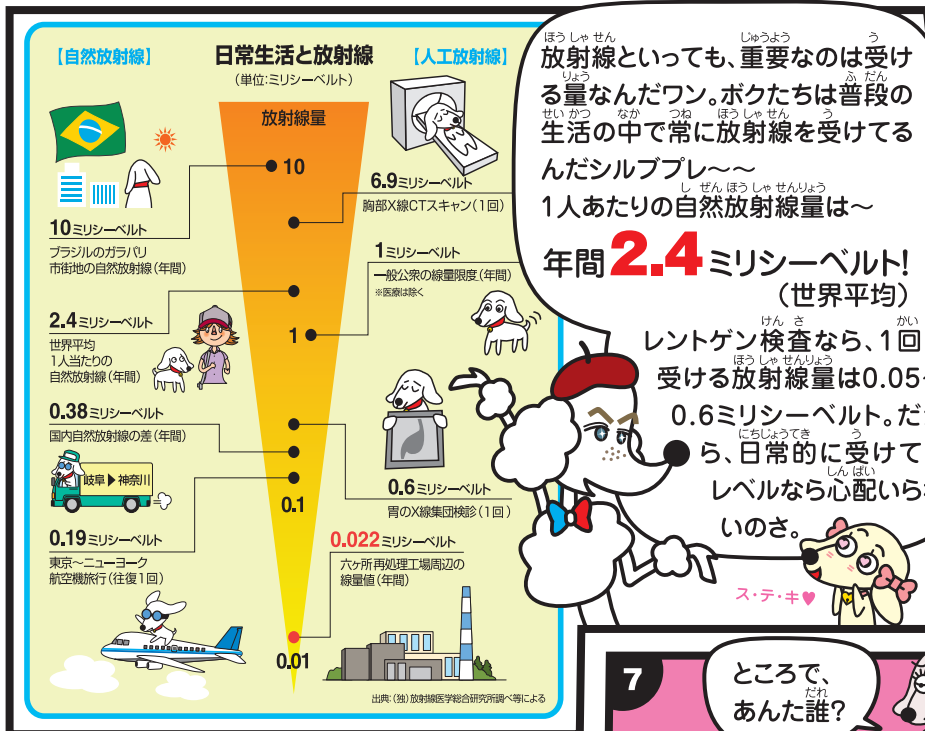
【自然放射線】

日常生活と放射線
(単位:ミリシーベルト)

【人工放射線】

放射線量

10

1

0.1

0.01

10ミリシーベルト
ブラジルのガラパリ市街地の自然放射線(年間)

2.4ミリシーベルト
世界平均
1人当たりの自然放射線(年間)

0.38ミリシーベルト
国内自然放射線の差(年間)

岐阜 ▶ 神奈川

0.19ミリシーベルト
東京〜ニューヨーク航空機旅行(往復1回)

6.9ミリシーベルト
胸部X線CTスキャン(1回)

1ミリシーベルト
一般公衆の線量限度(年間)
※医療は除く

0.6ミリシーベルト
胃のX線集団検診(1回)

0.022ミリシーベルト
六ヶ所再処理工場周辺の線量値(年間)

出典:(独)放射線医学総合研究所調べ等による

放射線といっても、重要なのは受ける量なんだワン。ボクたちは普段の生活の中で常に放射線を受けてるんだシルブプレ〜〜
1人あたりの自然放射線量は〜
年間2.4ミリシーベルト!
(世界平均)

レントゲン検査なら、1回受ける放射線量は0.05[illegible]0.6ミリシーベルト。だ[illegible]ら、日常的に受けて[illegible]レベルなら心配いら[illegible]いのさ。

ス・テ・キ♥

7

ところで、あんた誰?